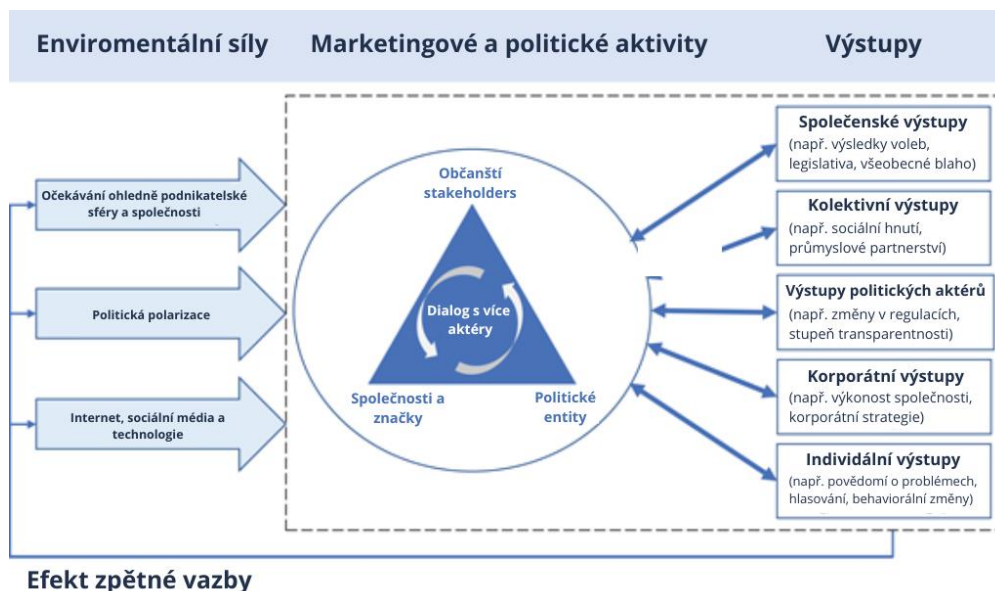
Enviromentální síly

Marketingové a politické aktivity

Výstupy

Očekávání ohledně podnikatelské sféry a společnosti

Politická polarizace

Internet, sociální média a technologie

Občanští stakeholders

Dialog s více aktéry

Společnosti a značky

Politické entity

Společenské výstupy
(např. výsledky voleb, legislativa, všeobecné blaho)

Kolektivní výstupy
(např. sociální hnutí, průmyslové partnerství)

Výstupy politických aktérů
(např. změny v regulacích, stupeň transparentnosti)

Korporátní výstupy
(např. výkonost společnosti, korporátní strategie)

Individuální výstupy
(např. povědomí o problémech, hlasování, behaviorální změny)

Efekt zpětné vazby